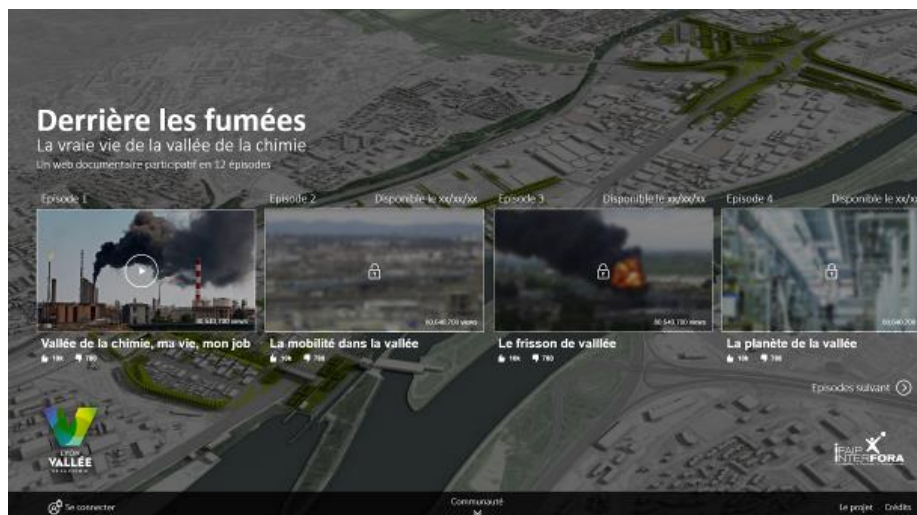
Derrière les fumées
La vraie vie de la vallée de la chimie
Un web documentaire participatif en 12 épisodes

Episode 1

30.543.700 views

Vallée de la chimie, ma vie, mon job
18k 780

Episode 2
Disponible le xx/xx/xx

10.640.700 views

La mobilité dans la vallée
10k 780

Episode 3
Disponible le xx/xx/xx

30.543.700 views

Le frisson de valllée
18k 780

Episode 4
Disponible le xx/xx/

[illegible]

La planète de la vallée
10k 780

Episodes suivant

LYON VALLÉE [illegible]

IFAIP INTERFORA

Se connecter
Communauté
Le projet
Crédits